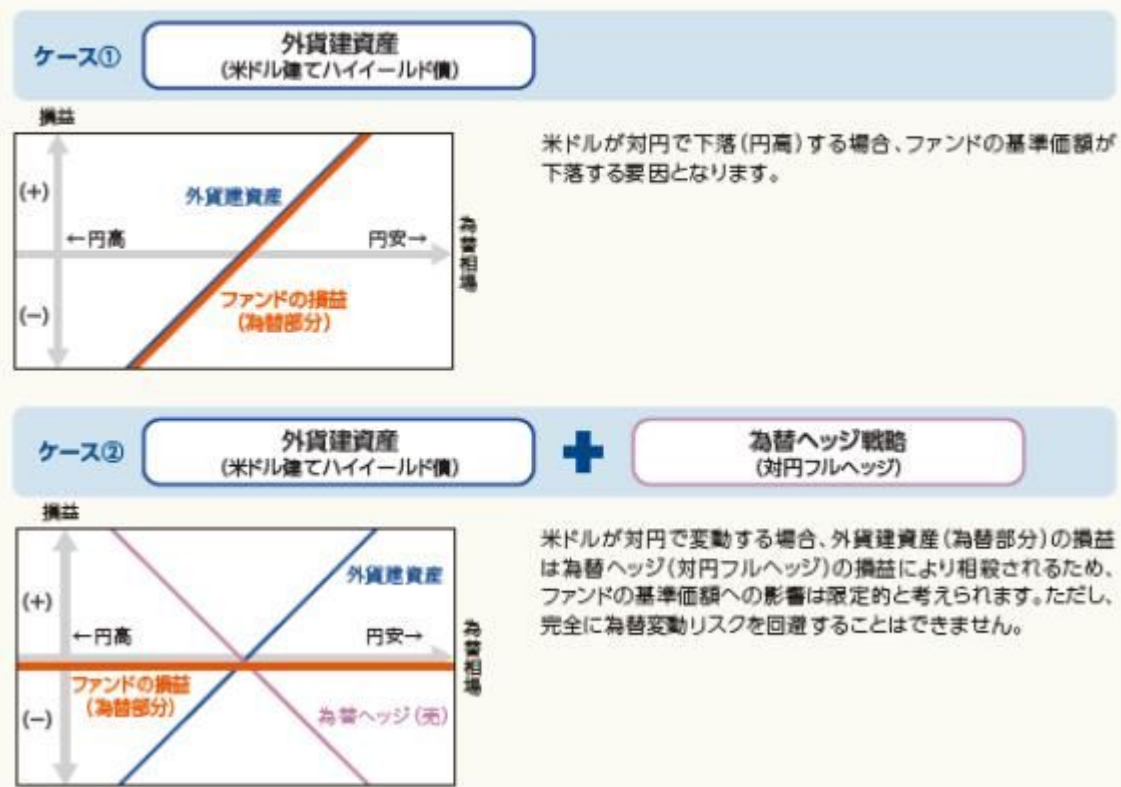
ケース①

外貨建資産
(米ドル建てハイイールド債)

損益

(+)

(−)

←円高

円安→

為替相場

外貨建資産

ファンドの損益
(為替部分)

米ドルが対円で下落(円高)する場合、ファンドの基準価額が下落する要因となります。

ケース②

外貨建資産
(米ドル建てハイイールド債)

為替ヘッジ戦略
(対円フルヘッジ)

損益

(+)

(−)

←円高

円安→

為替相場

外貨建資産

ファンドの損益
(為替部分)

為替ヘッジ(売)

米ドルが対円で変動する場合、外貨建資産(為替部分)の損益は為替ヘッジ(対円フルヘッジ)の損益により相殺されるため、ファンドの基準価額への影響は限定的と考えられます。ただし、完全に為替変動リスクを回避することはできません。